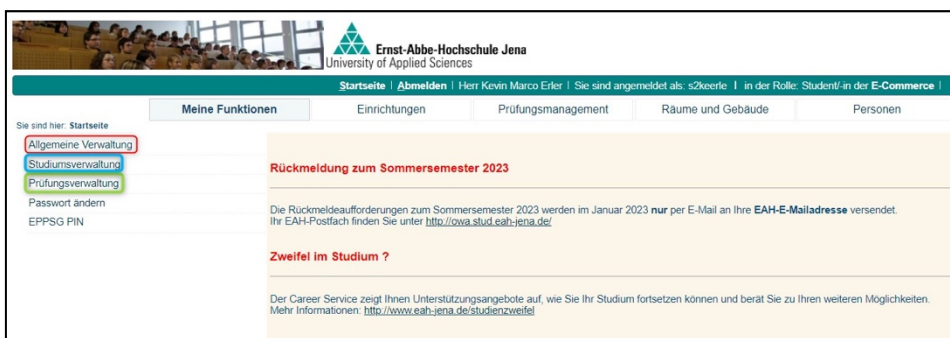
Ernst-Abbe-Hochschule Jena
University of Applied Sciences

Startseite | Abmelden | Herr Kevin Marco Erler | Sie sind angemeldet als: s2keerle | in der Rolle: Student/-in der E-Commerce |

Meine Funktionen | Einrichtungen | Prüfungsmanagement | Räume und Gebäude | Personen

Sie sind hier: Startseite

Allgemeine Verwaltung
Studiumsverwaltung
Prüfungsverwaltung
Passwort ändern
EPPSG PIN

Rückmeldung zum Sommersemester 2023

Die Rückmeldeaufforderungen zum Sommersemester 2023 werden im Januar 2023 nur per E-Mail an Ihre EAH-E-Mailadresse versendet.
Ihr EAH-Postfach finden Sie unter http://owa.stud.eah-jena.de/

Zweifel im Studium ?

Der Career Service zeigt Ihnen Unterstützungsangebote auf, wie Sie Ihr Studium fortsetzen können und berät Sie zu Ihren weiteren Möglichkeiten.
Mehr Informationen: http://www.eah-jena.de/studienzweifel